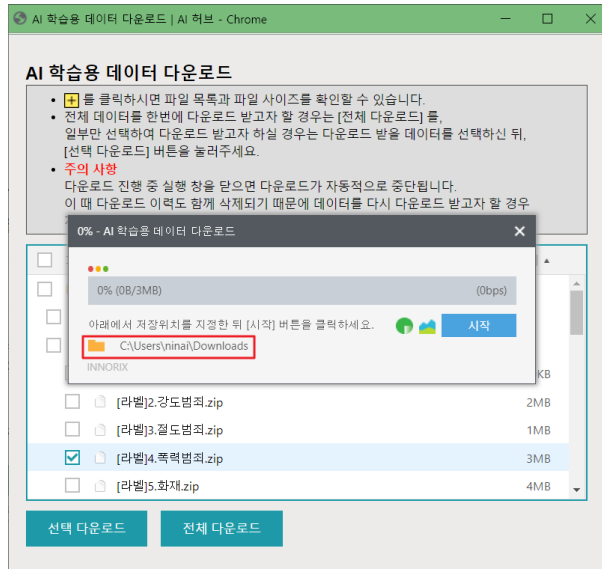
AI 학습용 데이터 다운로드 | AI 허브 - Chrome

AI 학습용 데이터 다운로드

• + 를 클릭하시면 파일 목록과 파일 사이즈를 확인할 수 있습니다.
• 전체 데이터를 한번에 다운로드 받고자 할 경우는 [전체 다운로드] 를, 일부만 선택하여 다운로드 받고자 하실 경우는 다운로드 받을 데이터를 선택하신 뒤, [선택 다운로드] 버튼을 눌러주세요.
• 주의 사항
다운로드 진행 중 실행 창을 닫으면 다운로드가 자동적으로 중단됩니다.
이 때 다운로드 이력도 함께 삭제되기 때문에 데이터를 다시 다운로드 받고자 할 경우

0% - AI 학습용 데이터 다운로드

0% (0B/3MB) (0bps)

아래에서 저장위치를 지정한 뒤 [시작] 버튼을 클릭하세요.

시작

C:\Users\ninai\Downloads

INNORIX

KB

[라벨]2.강도범죄.zip 2MB
[라벨]3.절도범죄.zip 1MB
[라벨]4.폭력범죄.zip 3MB
[라벨]5.화재.zip 4MB

선택 다운로드 전체 다운로드